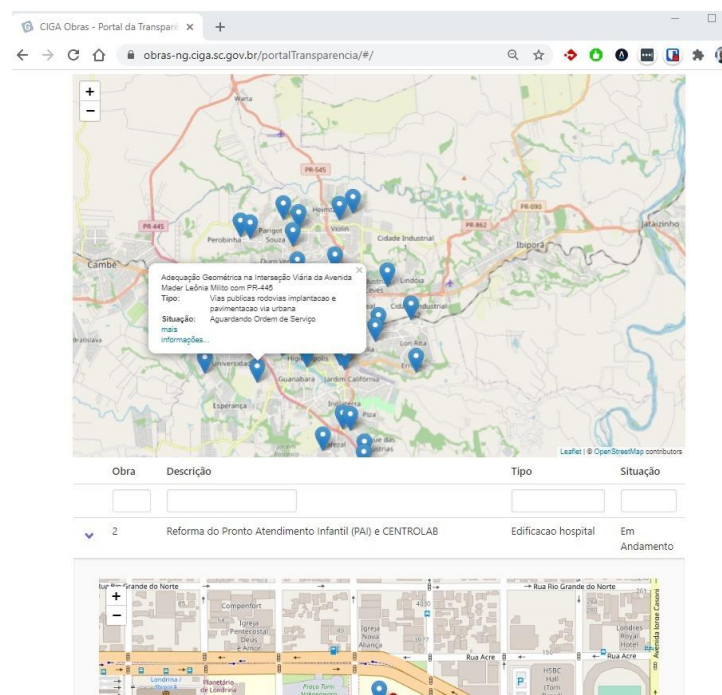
CIGA Obras - Portal da Transparê ×

obras-ng.ciga.sc.gov.br/portalTransparencia/#/

+
−

Warta
PR-545
PR-445
Perobinha
Parigot Souza
Heimtal
Violin
Cidade Industrial
PR-862
PR-090
Ibiporã
Jataizinho
Cambé
Bratislava
Lindóia
Cidade Industrial
Universidade
Guanabara
Jardim Califórnia
Lon Rita
Esperança
Ingleterra
Piza

×
Adequação Geométrica na Interseção Viária da Avenida Mader Leônia Milito com PR-445
Tipo: Vias publicas rodovias implantacao e pavimentacao via urbana
Situação: Aguardando Ordem de Serviço
mais informações...

Leaflet | © OpenStreetMap contributors

| Obra | Descrição | Tipo | Situação |
|---|---|---|---|
| | | | |
| 2 | Reforma do Pronto Atendimento Infantil (PAI) e CENTROLAB | Edificacao hospital | Em Andamento |

+
−
Rua Rio Grande do Norte
Rua Rio Grande do Norte
Compenfort
Igreja Pentecostal Deus é Amor
Igreja Nova Aliança
Rua Acre
Rua Acre
Londres Royal Hotel
HSBC Hall
Avenida Ivone Caruso
Londrina
Planetário de Londrina
Praça Tomi Nakagawa